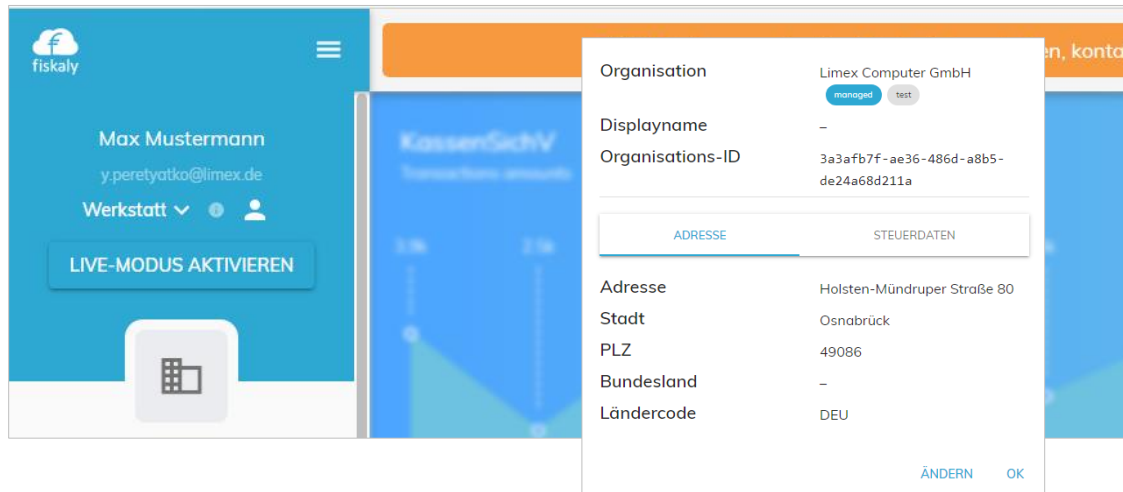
fiskaly

Max Mustermann

y.peretyatko@limex.de

Werkstatt

LIVE-MODUS AKTIVIEREN

n, konta

KassenSichV

Transactions amounts

Organisation | Limex Computer GmbH

managed test

Displayname | –

Organisations-ID | 3a3afb7f-ae36-486d-a8b5-de24a68d211a

ADRESSE | STEUERDATEN

Adresse | Holsten-Mündruper Straße 80

Stadt | Osnabrück

PLZ | 49086

Bundesland | –

Ländercode | DEU

ÄNDERN | OK